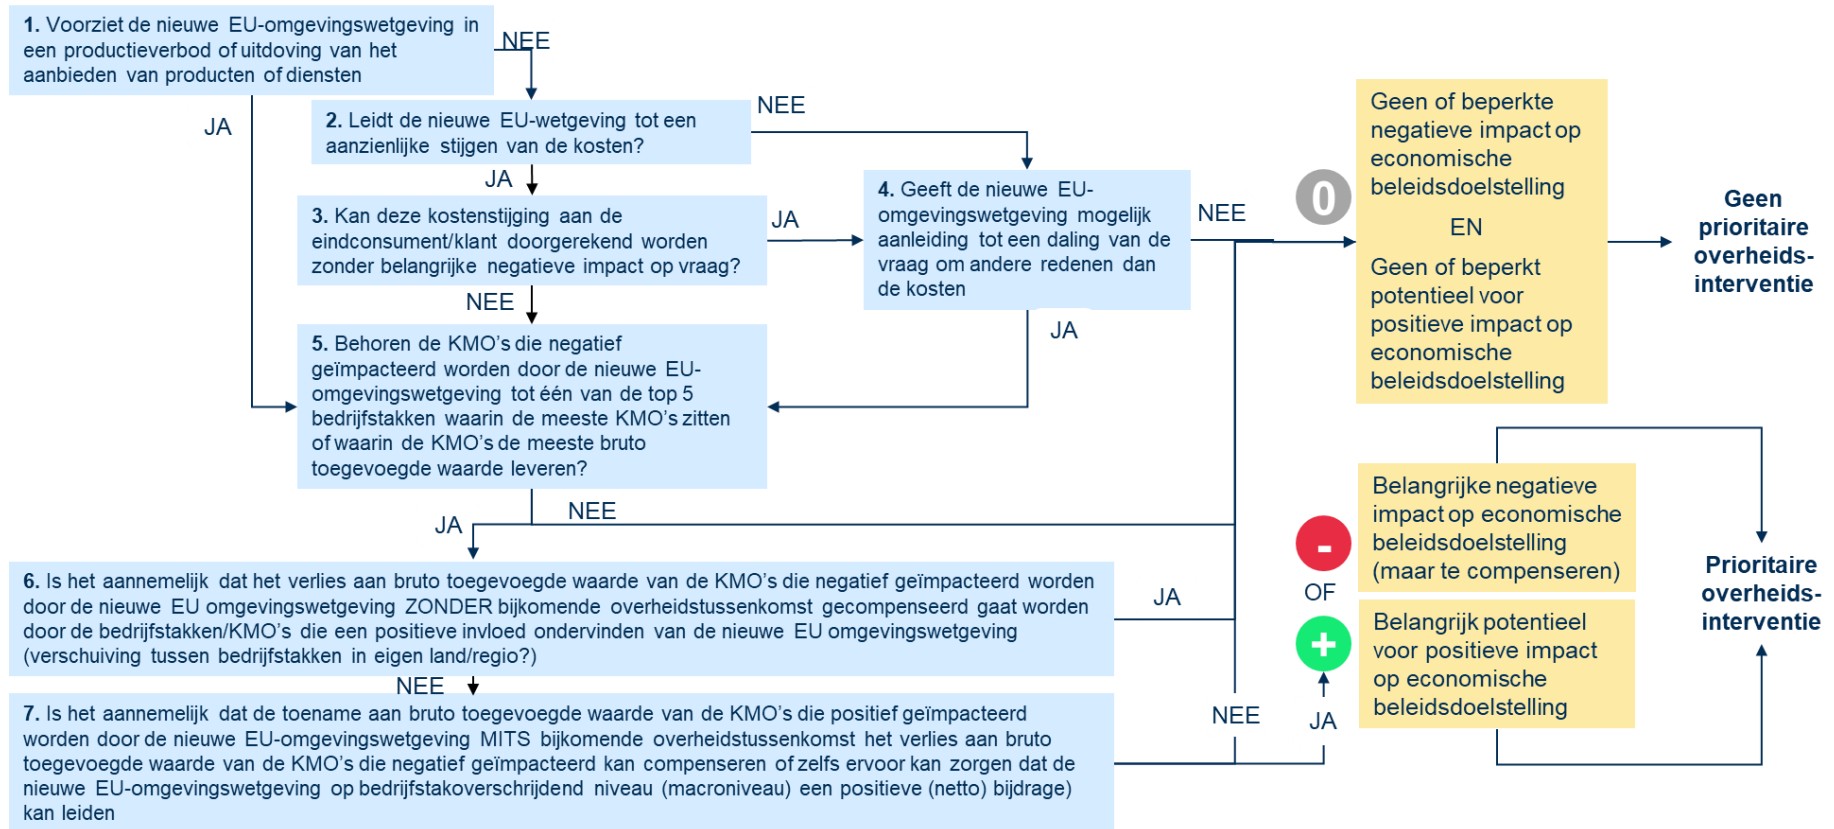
**1.** Voorziet de nieuwe EU-omgevingswetgeving in een productieverbod of uitdoving van het aanbieden van producten of diensten

NEE

JA

**2.** Leidt de nieuwe EU-wetgeving tot een aanzienlijke stijgen van de kosten?

NEE

JA

**3.** Kan deze kostenstijging aan de eindconsument/klant doorgerekend worden zonder belangrijke negatieve impact op vraag?

JA

**4.** Geeft de nieuwe EU-omgevingswetgeving mogelijk aanleiding tot een daling van de vraag om andere redenen dan de kosten

NEE

NEE

JA

**5.** Behoren de KMO's die negatief geïmpacteerd worden door de nieuwe EU-omgevingswetgeving tot één van de top 5 bedrijfstakken waarin de meeste KMO's zitten of waarin de KMO's de meeste bruto toegevoegde waarde leveren?

JA

NEE

0

Geen of beperkte negatieve impact op economische beleidsdoelstelling

EN

Geen of beperkt potentieel voor positieve impact op economische beleidsdoelstelling

Geen prioritaire overheids-interventie

**6.** Is het aannemelijk dat het verlies aan bruto toegevoegde waarde van de KMO's die negatief geïmpacteerd worden door de nieuwe EU omgevingswetgeving ZONDER bijkomende overheidstussenkomst gecompenseerd gaat worden door de bedrijfstakken/KMO's die een positieve invloed ondervinden van de nieuwe EU omgevingswetgeving (verschuiving tussen bedrijfstakken in eigen land/regio?)

JA

-

Belangrijke negatieve impact op economische beleidsdoelstelling (maar te compenseren)

OF

+

Belangrijk potentieel voor positieve impact op economische beleidsdoelstelling

Prioritaire overheids-interventie

NEE

**7.** Is het aannemelijk dat de toename aan bruto toegevoegde waarde van de KMO's die positief geïmpacteerd worden door de nieuwe EU-omgevingswetgeving MITS bijkomende overheidstussenkomst het verlies aan bruto toegevoegde waarde van de KMO's die negatief geïmpacteerd kan compenseren of zelfs ervoor kan zorgen dat de nieuwe EU-omgevingswetgeving op bedrijfstakoverschrijdend niveau (macroniveau) een positieve (netto) bijdrage) kan leiden

NEE

JA